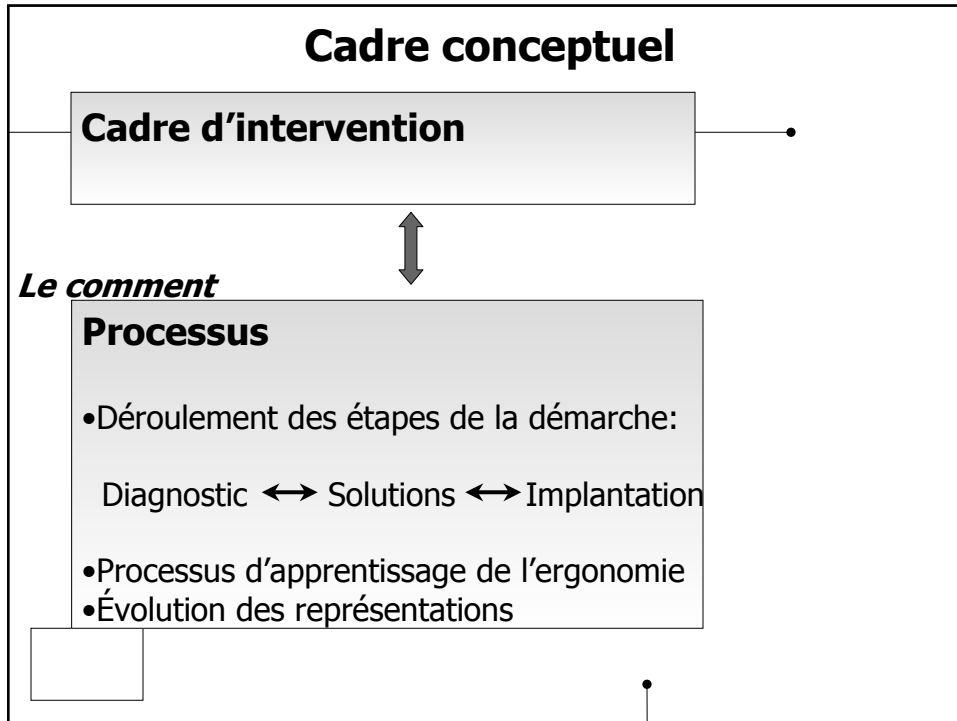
Cadre conceptuel

Cadre d'intervention

Le comment

Processus

•Déroulement des étapes de la démarche:

Diagnostic ↔ Solutions ↔ Implantation

•Processus d'apprentissage de l'ergonomie
•Évolution des représentations